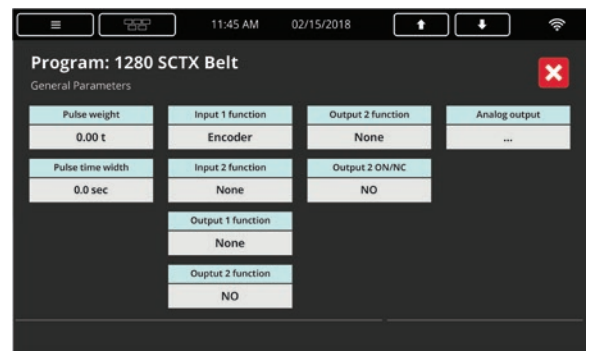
11:45 AM 02/15/2018

Program: 1280 SCTX Belt

General Parameters

Pulse weight
0.00 t

Pulse time width
0.0 sec

Input 1 function
Encoder

Input 2 function
None

Output 1 function
None

Ouptut 2 function
NO

Output 2 function
None

Output 2 ON/NC
NO

Analog output
...